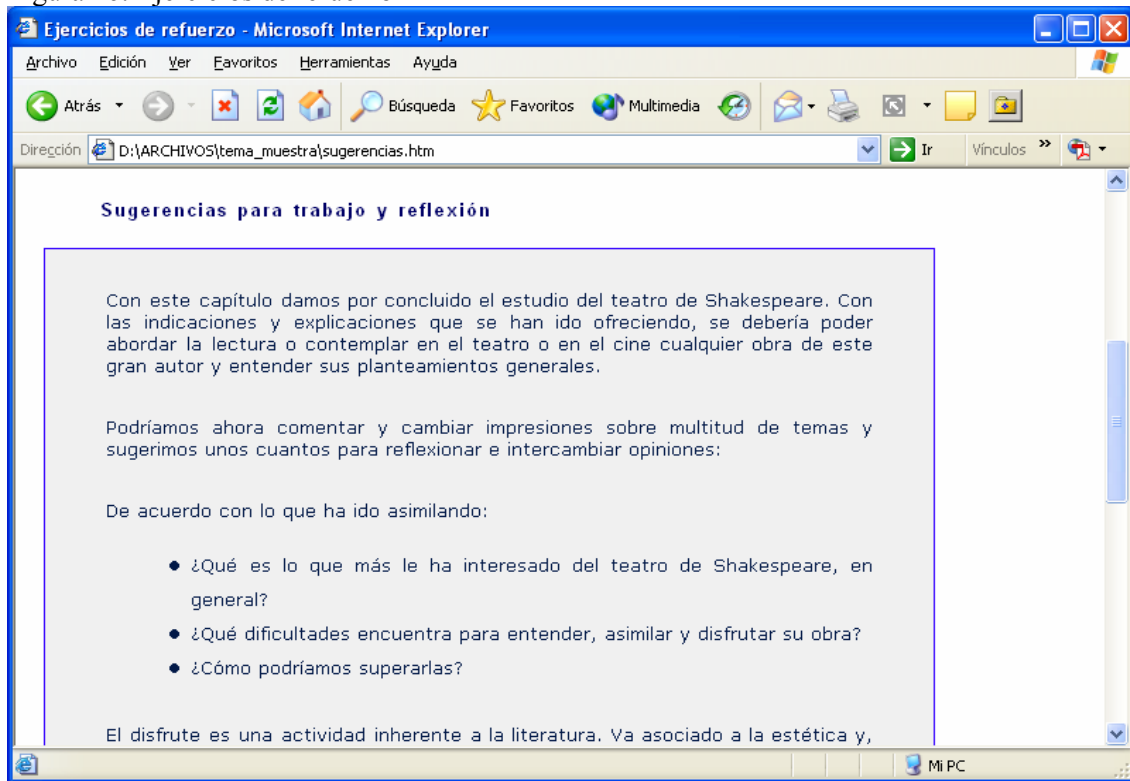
Ejercicios de refuerzo - Microsoft Internet Explorer

Archivo Edición Ver Favoritos Herramientas Ayuda

Atrás Búsqueda Favoritos Multimedia

Dirección D:\ARCHIVOS\tema_muestra\sugerencias.htm Ir Vínculos »

Sugerencias para trabajo y reflexión

Con este capítulo damos por concluido el estudio del teatro de Shakespeare. Con las indicaciones y explicaciones que se han ido ofreciendo, se debería poder abordar la lectura o contemplar en el teatro o en el cine cualquier obra de este gran autor y entender sus planteamientos generales.

Podríamos ahora comentar y cambiar impresiones sobre multitud de temas y sugerimos unos cuantos para reflexionar e intercambiar opiniones:

De acuerdo con lo que ha ido asimilando:

- ¿Qué es lo que más le ha interesado del teatro de Shakespeare, en general?
- ¿Qué dificultades encuentra para entender, asimilar y disfrutar su obra?
- ¿Cómo podríamos superarlas?

El disfrute es una actividad inherente a la literatura. Va asociado a la estética y,

Mi PC